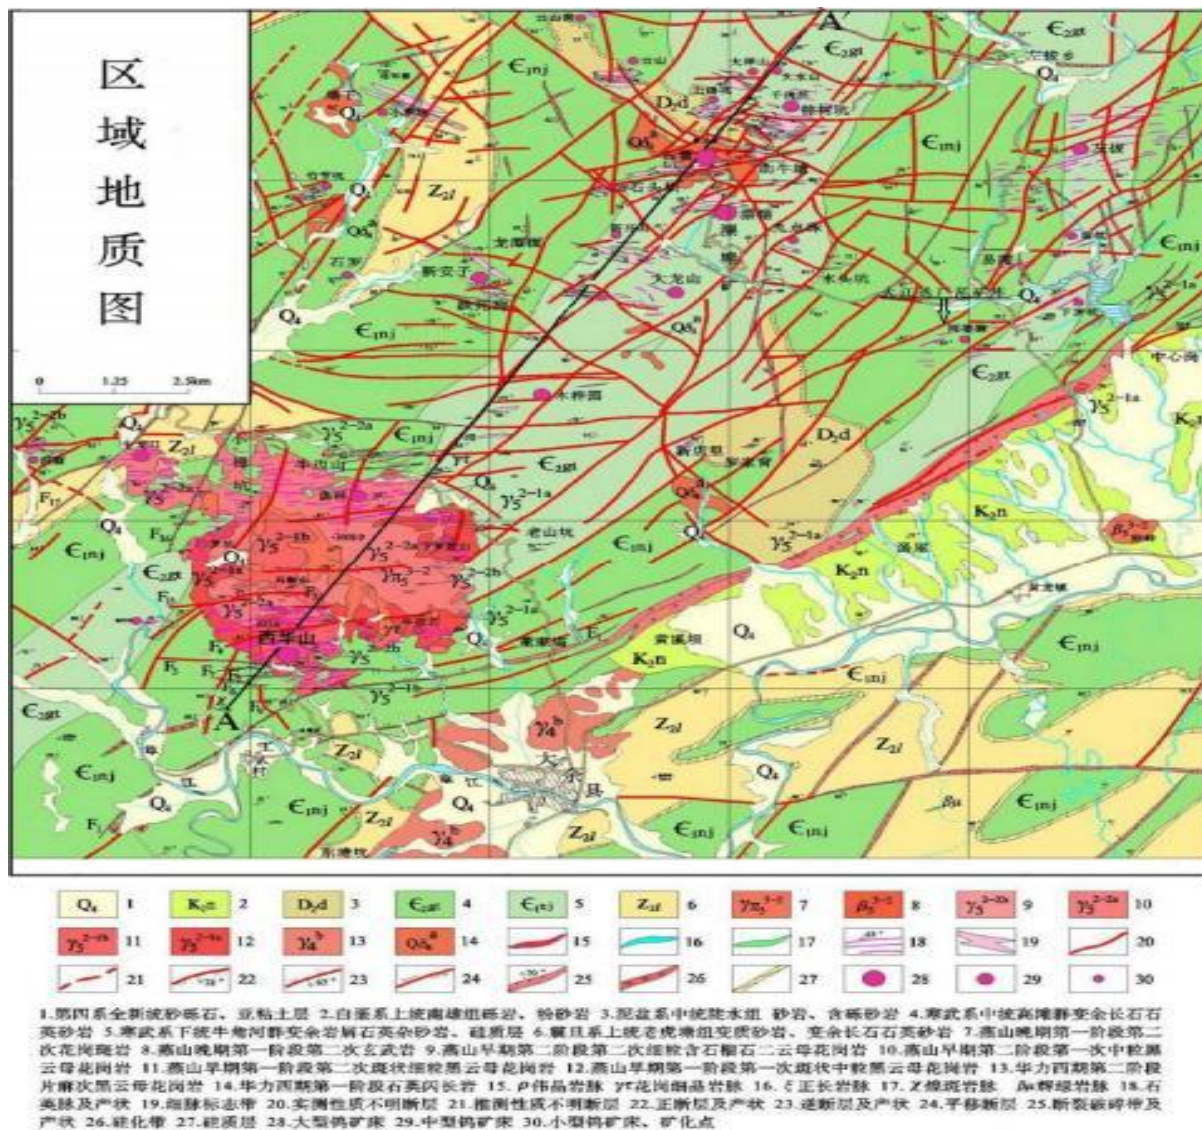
区域地质图

0 1.25 2.5km

A′

A

$\epsilon_{1}nj$

$\epsilon_{2}gt$

$Z_{2}l$

$Q_4$

$D_{2}d$

$K_{2}n$

$\gamma_5^{2-1a}$

$\gamma_5^{2-2a}$

$\gamma_5^{2-2b}$

$\gamma\pi_5^{3-2}$

$\gamma_4^{b}$

$Q\delta_4^{a}$

西华山

大余县

| $Q_4$ | 1 | $K_2n$ | 2 | $D_2d$ | 3 | $\epsilon_2gt$ | 4 | $\epsilon_1nj$ | 5 | $Z_2l$ | 6 | $\gamma\pi_5^{3-2}$ | 7 | $\beta_5^{3-2}$ | 8 | $\gamma_5^{2-2b}$ | 9 | $\gamma_5^{2-2a}$ | 10 |
|---|---|---|---|---|---|---|---|---|---|---|---|---|---|---|---|---|---|---|---|
| $\gamma_5^{2-1b}$ | 11 | $\gamma_5^{2-1a}$ | 12 | $\gamma_4^{b}$ | 13 | $Q\delta_4^{a}$ | 14 | | 15 | | 16 | | 17 | | 18 | | 19 | | 20 |
| | 21 | | 22 | | 23 | | 24 | | 25 | | 26 | | 27 | | 28 | | 29 | | 30 |

1.第四系全新统砂砾石、亚粘土层 2.白垩系上统南雄组砾岩、粉砂岩 3.泥盆系中统陡水组 砂岩、含砾砂岩 4.寒武系中统高滩群变余长石石英砂岩 5.寒武系下统牛角河群变余岩屑石英杂砂岩、硅质层 6.震旦系上统老虎塘组变质砂岩、变余长石石英砂岩 7.燕山晚期第一阶段第二次花岗斑岩 8.燕山晚期第一阶段第二次玄武岩 9.燕山早期第二阶段第二次细粒含石榴石二云母花岗岩 10.燕山早期第二阶段第一次中粒黑云母花岗岩 11.燕山早期第一阶段第二次斑状细粒黑云母花岗岩 12.燕山早期第一阶段第一次斑状中粒黑云母花岗岩 13.华力西期第二阶段片麻状黑云母花岗岩 14.华力西期第一阶段石英闪长岩 15.ρ伟晶岩脉 γπ花岗细晶岩脉 16.ξ正长岩脉 17.Z煌斑岩脉 βμ辉绿岩脉 18.石英脉及产状 19.细脉标志带 20.实测性质不明断层 21.推测性质不明断层 22.正断层及产状 23.逆断层及产状 24.平移断层 25.断裂破碎带及产状 26.硅化带 27.硅质层 28.大型钨矿床 29.中型钨矿床 30.小型钨矿床、矿化点